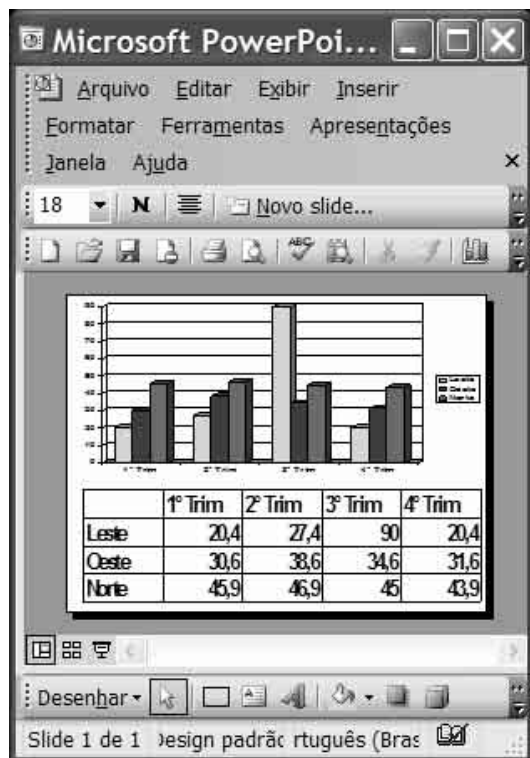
Microsoft PowerPoi...

Arquivo Editar Exibir Inserir Formatar Ferramentas Apresentações Janela Ajuda

18 N Novo slide...

| | 1º Trim | 2º Trim | 3º Trim | 4º Trim |
|---|---|---|---|---|
| Leste | 20,4 | 27,4 | 90 | 20,4 |
| Oeste | 30,6 | 38,6 | 34,6 | 31,6 |
| Norte | 45,9 | 46,9 | 45 | 43,9 |

Desenhar

Slide 1 de 1 )esign padrãc rtuguês (Bras